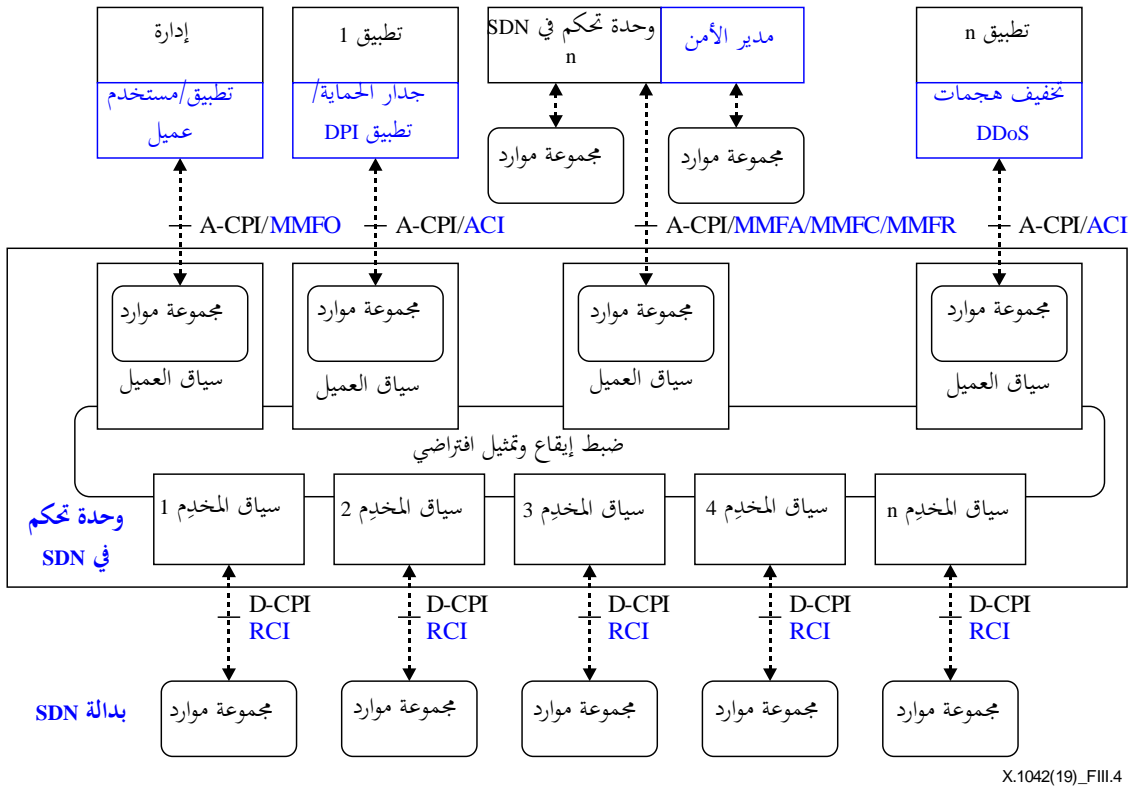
إدارة

تطبيق/مستخدم عميل

تطبيق 1

جدار الحماية/ تطبيق DPI

وحدة تحكم في SDN n

مدير الأمن

تطبيق n

تخفيف هجمات DDoS

مجموعة موارد

مجموعة موارد

A-CPI/MMFO

A-CPI/ACI

A-CPI/MMFA/MMFC/MMFR

A-CPI/ACI

مجموعة موارد

سياق العميل

مجموعة موارد

سياق العميل

مجموعة موارد

سياق العميل

مجموعة موارد

سياق العميل

ضبط إيقاع وتمثيل افتراضي

وحدة تحكم في SDN

سياق المخدِم 1

سياق المخدِم 2

سياق المخدِم 3

سياق المخدِم 4

سياق المخدِم n

D-CPI RCI

D-CPI RCI

D-CPI RCI

D-CPI RCI

D-CPI RCI

بدالة SDN

مجموعة موارد

مجموعة موارد

مجموعة موارد

مجموعة موارد

مجموعة موارد

X.1042(19)_FIII.4